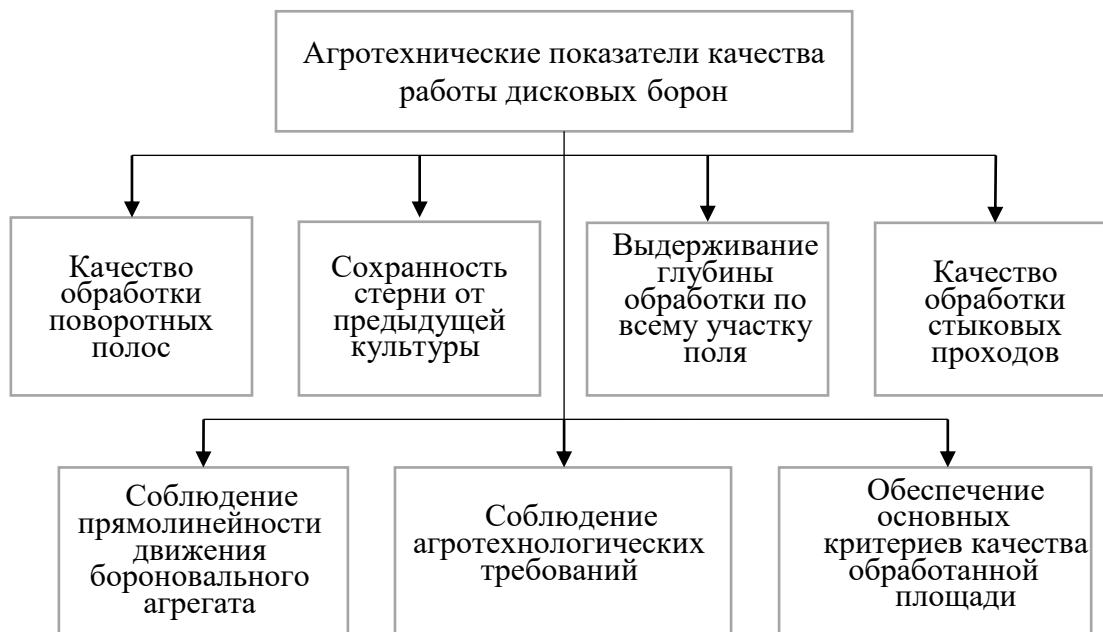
Агротехнические показатели качества работы дисковых борон

Качество обработки поворотных полос

Сохранность стерни от предыдущей культуры

Выдерживание глубины обработки по всему участку поля

Качество обработки стыковых проходов

Соблюдение прямолинейности движения бороновального агрегата

Соблюдение агротехнологических требований

Обеспечение основных критериев качества обработанной площади